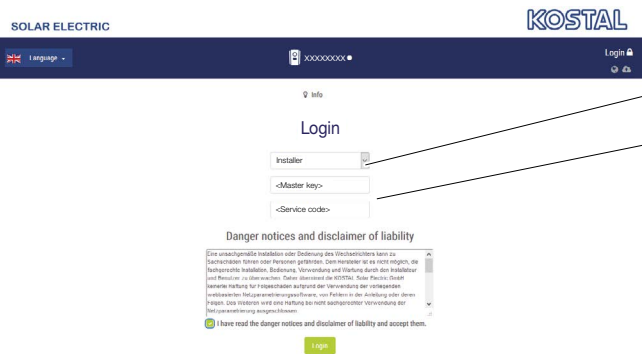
SOLAR ELECTRIC

KOSTAL

Language

XXXXXXXX

Login

Info

Login

Installer

<Master key>

<Service code>

Danger notices and disclaimer of liability

Eine unsachgemäße Installation oder Bedienung des Wechselrichters kann zu Sachschäden führen oder Personen gefährden. Dem Hersteller ist es nicht möglich, die fachgerechte Installation, Bedienung, Verwendung und Wartung durch den Installateur und Benutzer zu überwachen. Daher übernimmt die KOSTAL Solar Electric GmbH keinerlei Haftung für Folgeschäden aufgrund der Verwendung der vorliegenden webbasierten Netzparametrierungssoftware, von Fehlern in der Anleitung oder deren Folgen. Des Weiteren wird eine Haftung bei nicht sachgerechter Verwendung der Netzparametrierung ausgeschlossen.

I have read the danger notices and disclaimer of liability and accept them.

Login